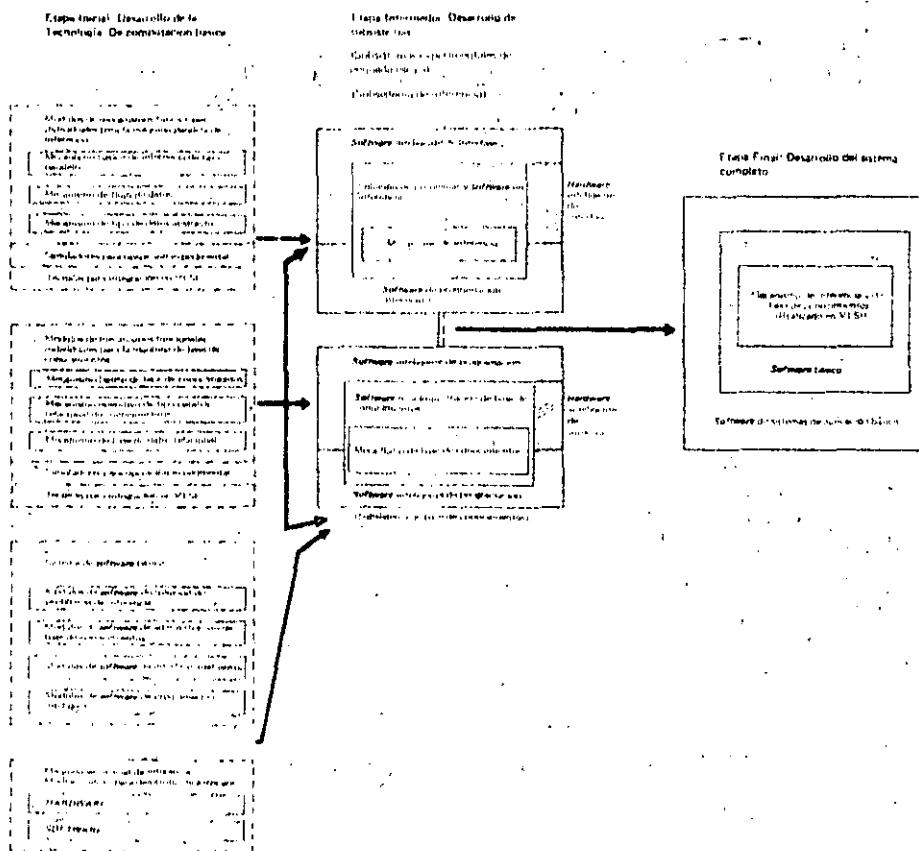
Etapa Inicial: Desarrollo de la Tecnología. De computación básica

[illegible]

Mecanismo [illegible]

Mecanismo de flujo de datos

Mecanismo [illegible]

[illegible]

Tecnología para integración VLSI

Modelo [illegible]

Mecanismo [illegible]

Mecanismo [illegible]

Mecanismo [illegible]

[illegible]

Tecnología para integración VLSI

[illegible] de software básico

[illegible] software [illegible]

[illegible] software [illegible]

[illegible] software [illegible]

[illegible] software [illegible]

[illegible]

Hardware

Software

Etapa Intermedia: Desarrollo de subsistemas

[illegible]

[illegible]

Software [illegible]

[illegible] software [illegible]

Mecanismo de inferencia

Hardware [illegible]

Software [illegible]

Software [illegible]

Software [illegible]

Mecanismo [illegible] de conocimiento

Hardware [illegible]

Software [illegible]

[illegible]

Etapa Final: Desarrollo del sistema completo

Mecanismo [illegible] VLSI

Software básico

Software de sistemas de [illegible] básico